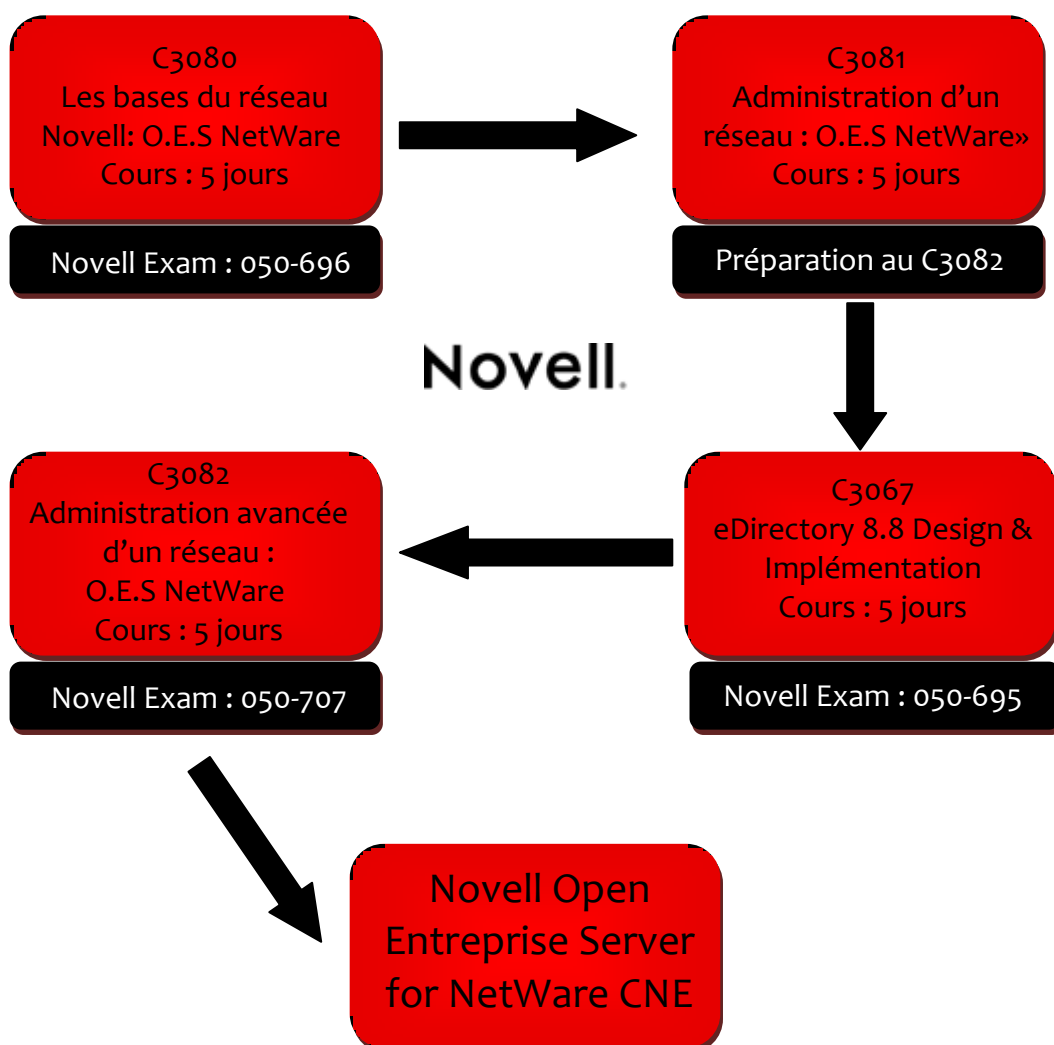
C3080
Les bases du réseau
Novell: O.E.S NetWare
Cours : 5 jours

Novell Exam : 050-696

C3081
Administration d'un réseau : O.E.S NetWare»
Cours : 5 jours

Préparation au C3082

Novell.

C3082
Administration avancée d'un réseau :
O.E.S NetWare
Cours : 5 jours

Novell Exam : 050-707

C3067
eDirectory 8.8 Design & Implémentation
Cours : 5 jours

Novell Exam : 050-695

Novell Open Entreprise Server for NetWare CNE